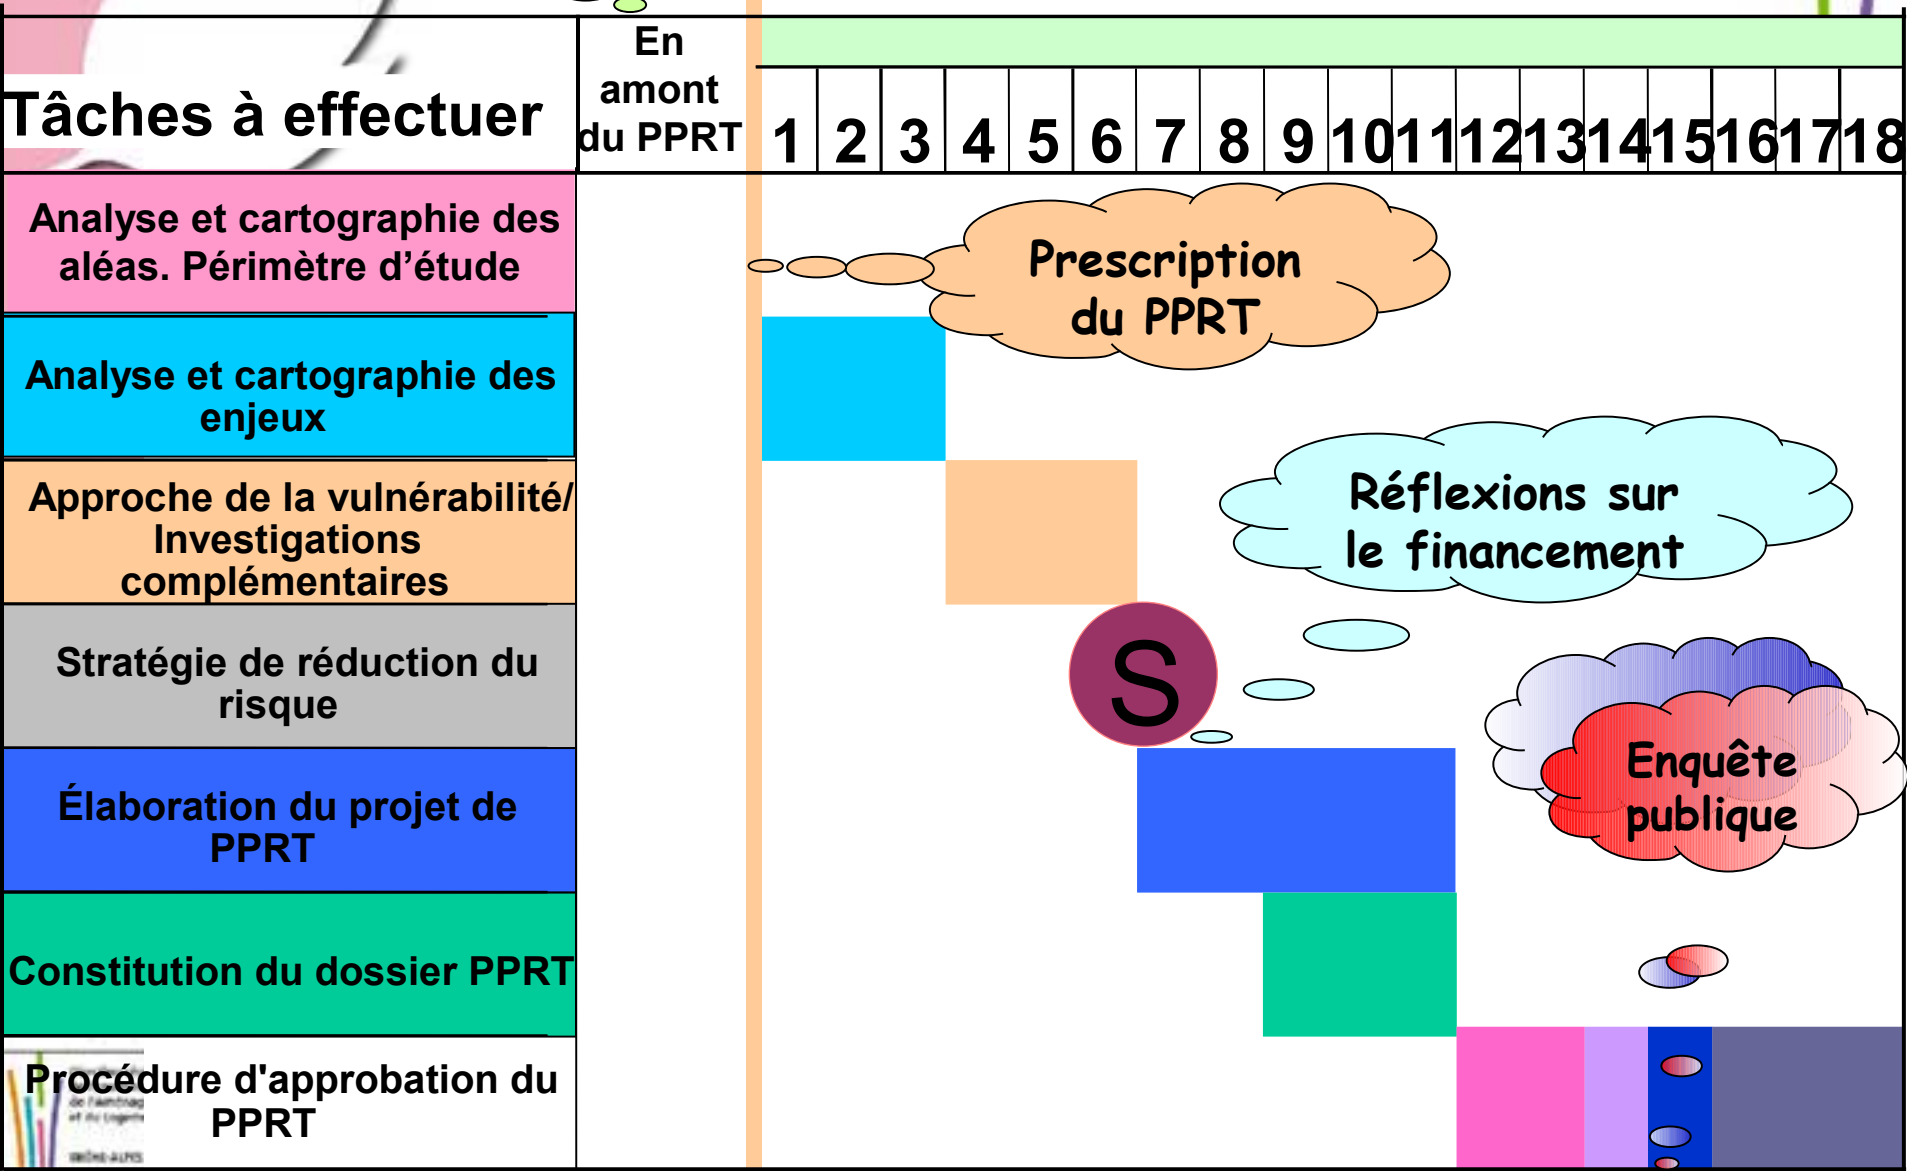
| Tâches à effectuer | En amont du PPRT | 1 | 2 | 3 | 4 | 5 | 6 | 7 | 8 | 9 | 10 | 11 | 12 | 13 | 14 | 15 | 16 | 17 | 18 |
|---|---|---|---|---|---|---|---|---|---|---|---|---|---|---|---|---|---|---|---|
| Analyse et cartographie des aléas. Périmètre d'étude | | | | | | | | | | | | | | | | | | | |
| Analyse et cartographie des enjeux | | | | | | | | | | | | | | | | | | | |
| Approche de la vulnérabilité/ Investigations complémentaires | | | | | | | | | | | | | | | | | | | |
| Stratégie de réduction du risque | | | | | | | | | | | | | | | | | | | |
| Élaboration du projet de PPRT | | | | | | | | | | | | | | | | | | | |
| Constitution du dossier PPRT | | | | | | | | | | | | | | | | | | | |
| Procédure d'approbation du PPRT | | | | | | | | | | | | | | | | | | | |

Prescription du PPRT

Réflexions sur le financement

S

Enquête publique